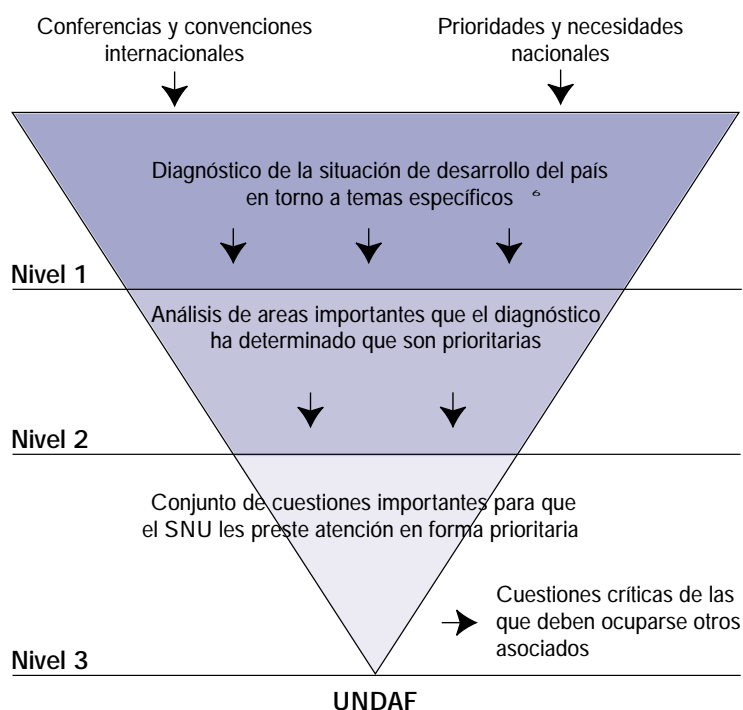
Conferencias y convenciones internacionales

Prioridades y necesidades nacionales

Diagnóstico de la situación de desarrollo del país en torno a temas específicos $^6$

Nivel 1

Análisis de areas importantes que el diagnóstico ha determinado que son prioritarias

Nivel 2

Conjunto de cuestiones importantes para que el SNU les preste atención en forma prioritaria

Cuestiones críticas de las que deben ocuparse otros asociados

Nivel 3

UNDAF